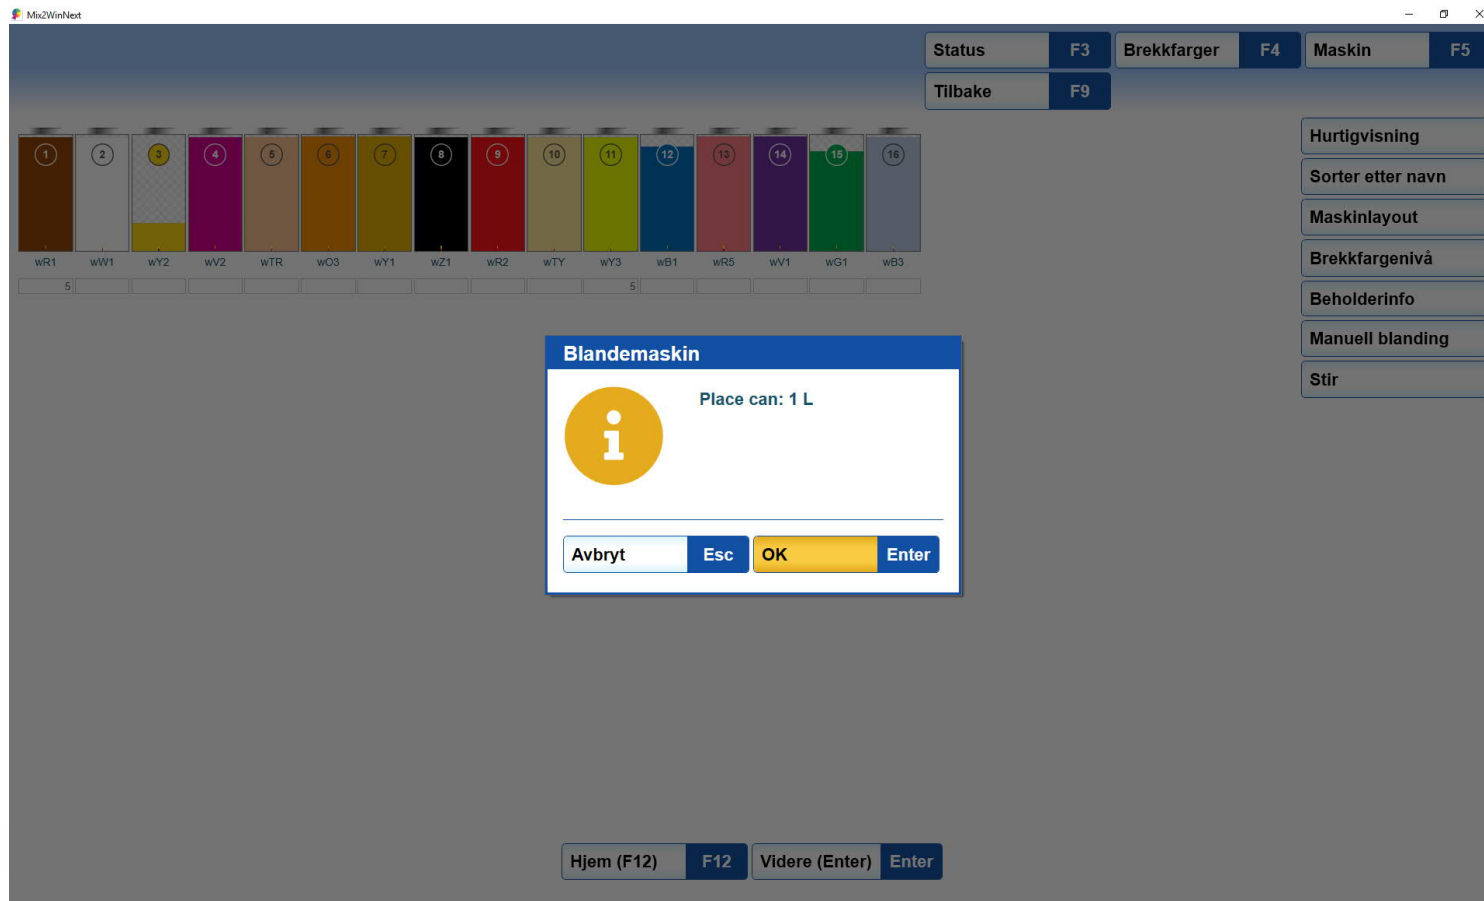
Mix2WinNext

Status F3
Brekkfarger F4
Maskin F5
Tilbake F9

1 2 3 4 5 6 7 8 9 10 11 12 13 14 15 16

wR1 wW1 wY2 wV2 wTR wO3 wY1 wZ1 wR2 wTY wY3 wB1 wR5 wV1 wG1 wB3

5 5

Hurtigvisning
Sorter etter navn
Maskinlayout
Brekkfargenivå
Beholderinfo
Manuell blanding
Stir

Blandemaskin

Place can: 1 L

Avbryt Esc
OK Enter

Hjem (F12) F12
Videre (Enter) Enter